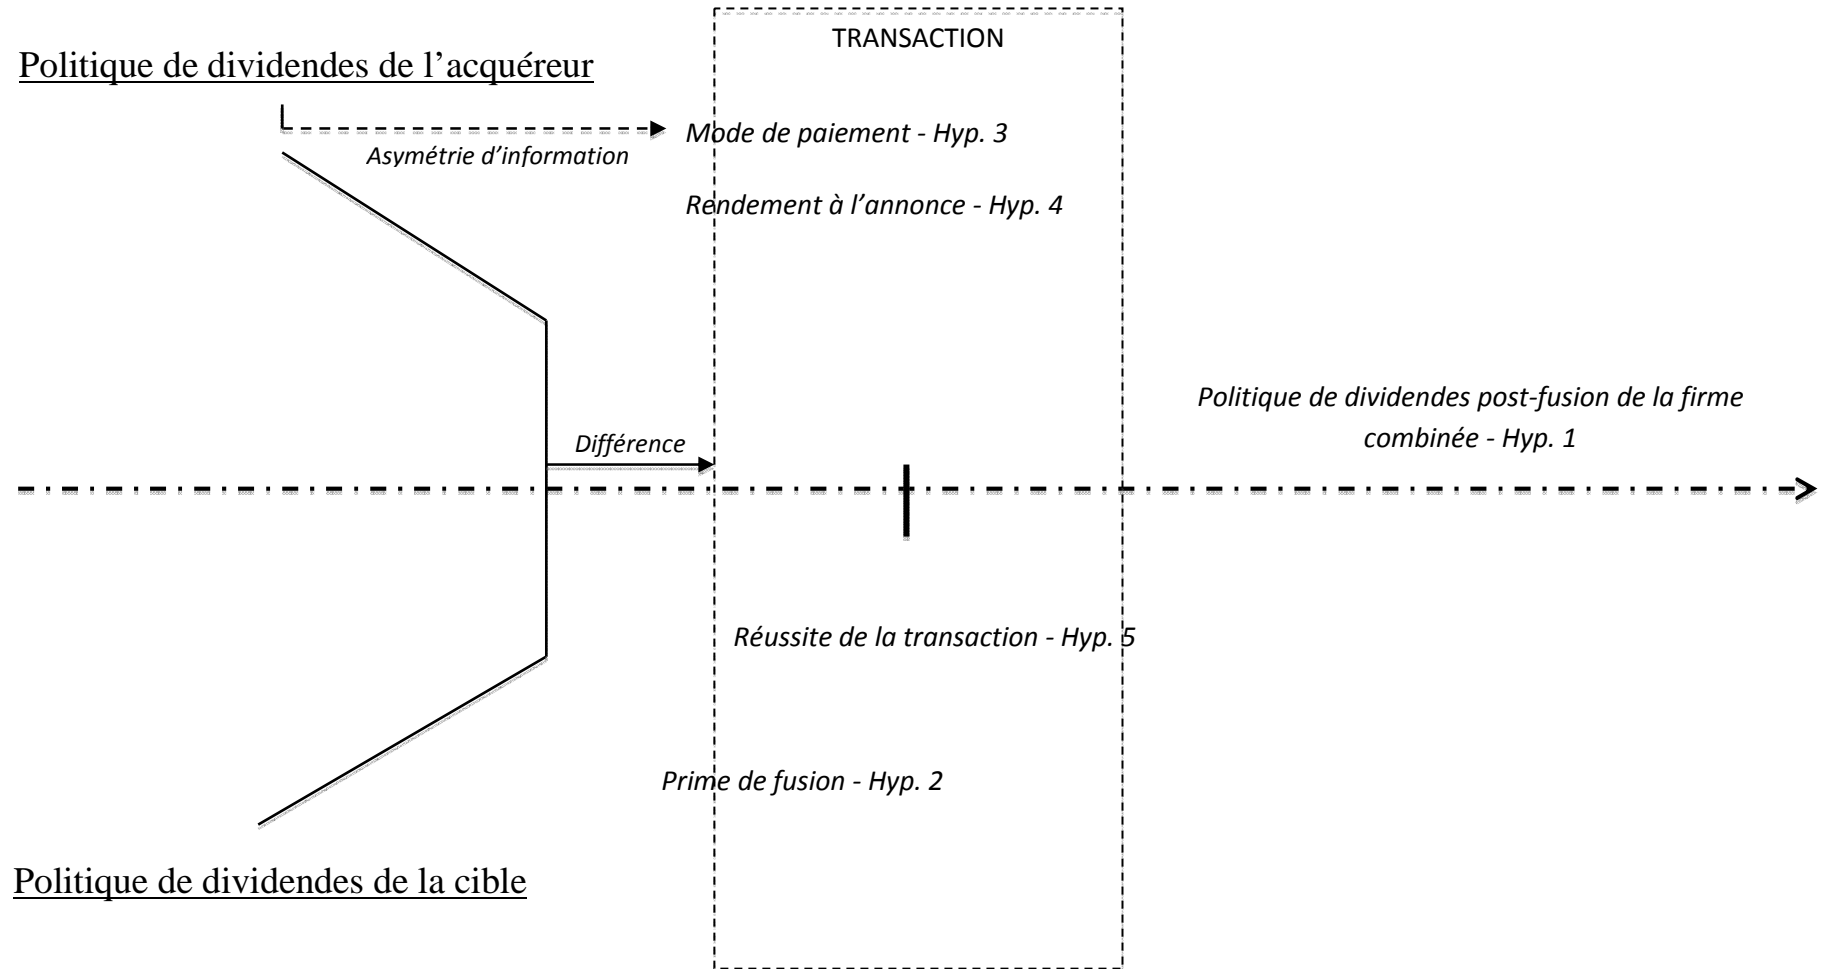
TRANSACTION

Politique de dividendes de l’acquéreur

Mode de paiement - Hyp. 3

Asymétrie d’information

Rendement à l’annonce - Hyp. 4

Politique de dividendes post-fusion de la firme combinée - Hyp. 1

Différence

Réussite de la transaction - Hyp. 5

Prime de fusion - Hyp. 2

Politique de dividendes de la cible